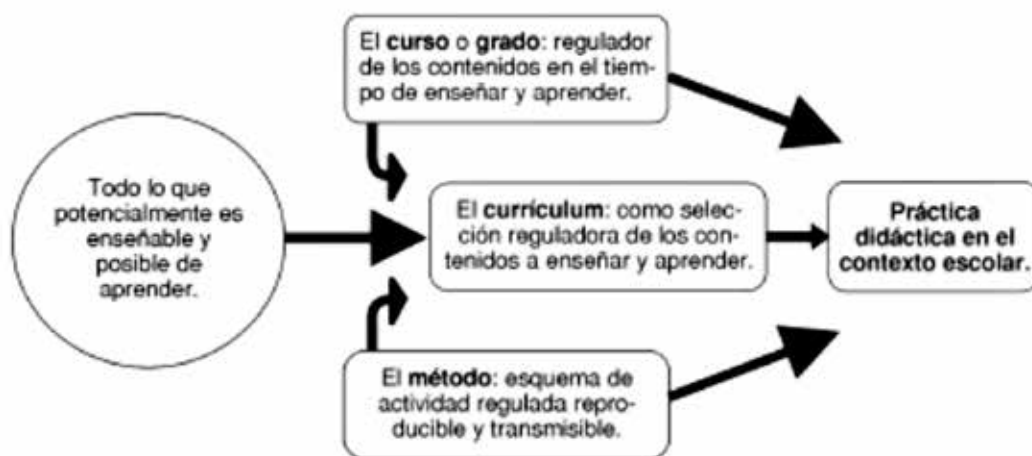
El curso o grado: regulador de los contenidos en el tiempo de enseñar y aprender.

Todo lo que potencialmente es enseñable y posible de aprender.

El currículum: como selección reguladora de los contenidos a enseñar y aprender.

Práctica didáctica en el contexto escolar.

El método: esquema de actividad regulada reproducible y transmisible.